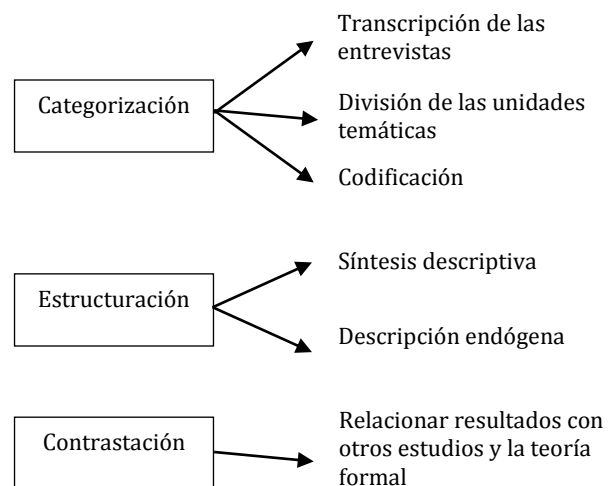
Categorización

Transcripción de las entrevistas

División de las unidades temáticas

Codificación

Estructuración

Síntesis descriptiva

Descripción endógena

Contrastación

Relacionar resultados con otros estudios y la teoría formal